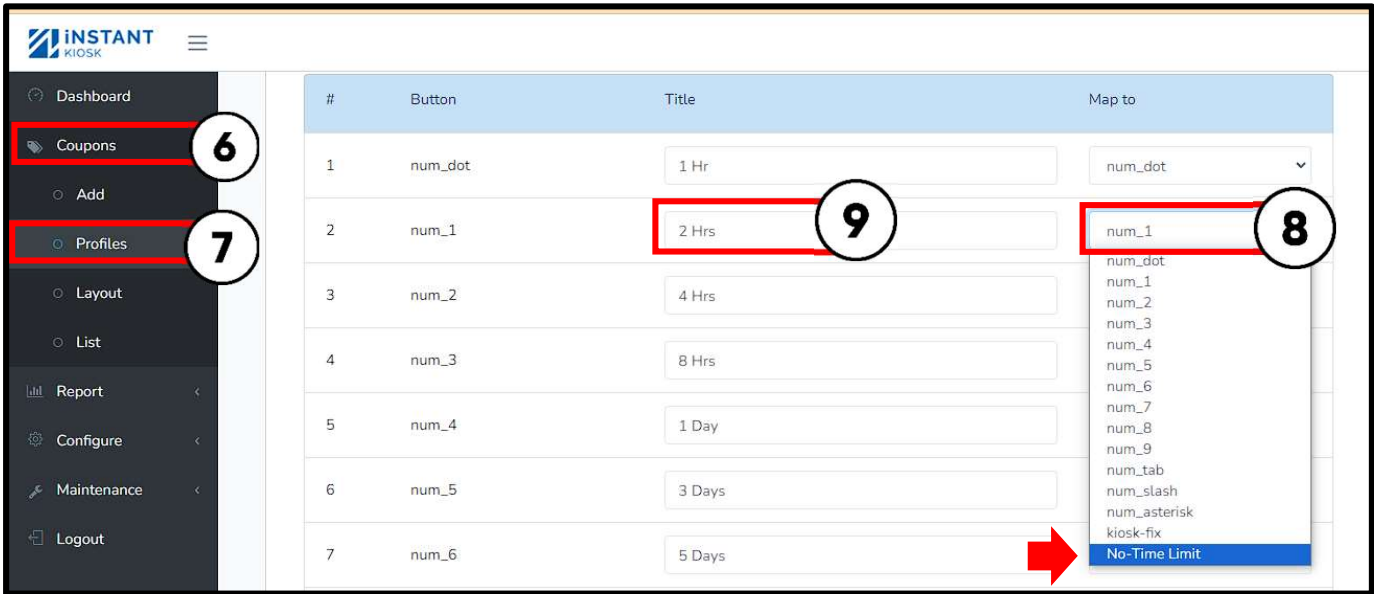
iNSTANT KIOSK

Dashboard
Coupons
6
Add
Profiles
7
Layout
List
Report
Configure
Maintenance
Logout

| # | Button | Title | Map to |
|---|---|---|---|
| 1 | num_dot | 1 Hr | num_dot |
| 2 | num_1 | 2 Hrs | num_1 |
| 3 | num_2 | 4 Hrs | |
| 4 | num_3 | 8 Hrs | |
| 5 | num_4 | 1 Day | |
| 6 | num_5 | 3 Days | |
| 7 | num_6 | 5 Days | |

9
8

num_dot
num_1
num_2
num_3
num_4
num_5
num_6
num_7
num_8
num_9
num_tab
num_slash
num_asterisk
kiosk-fix
No-Time Limit